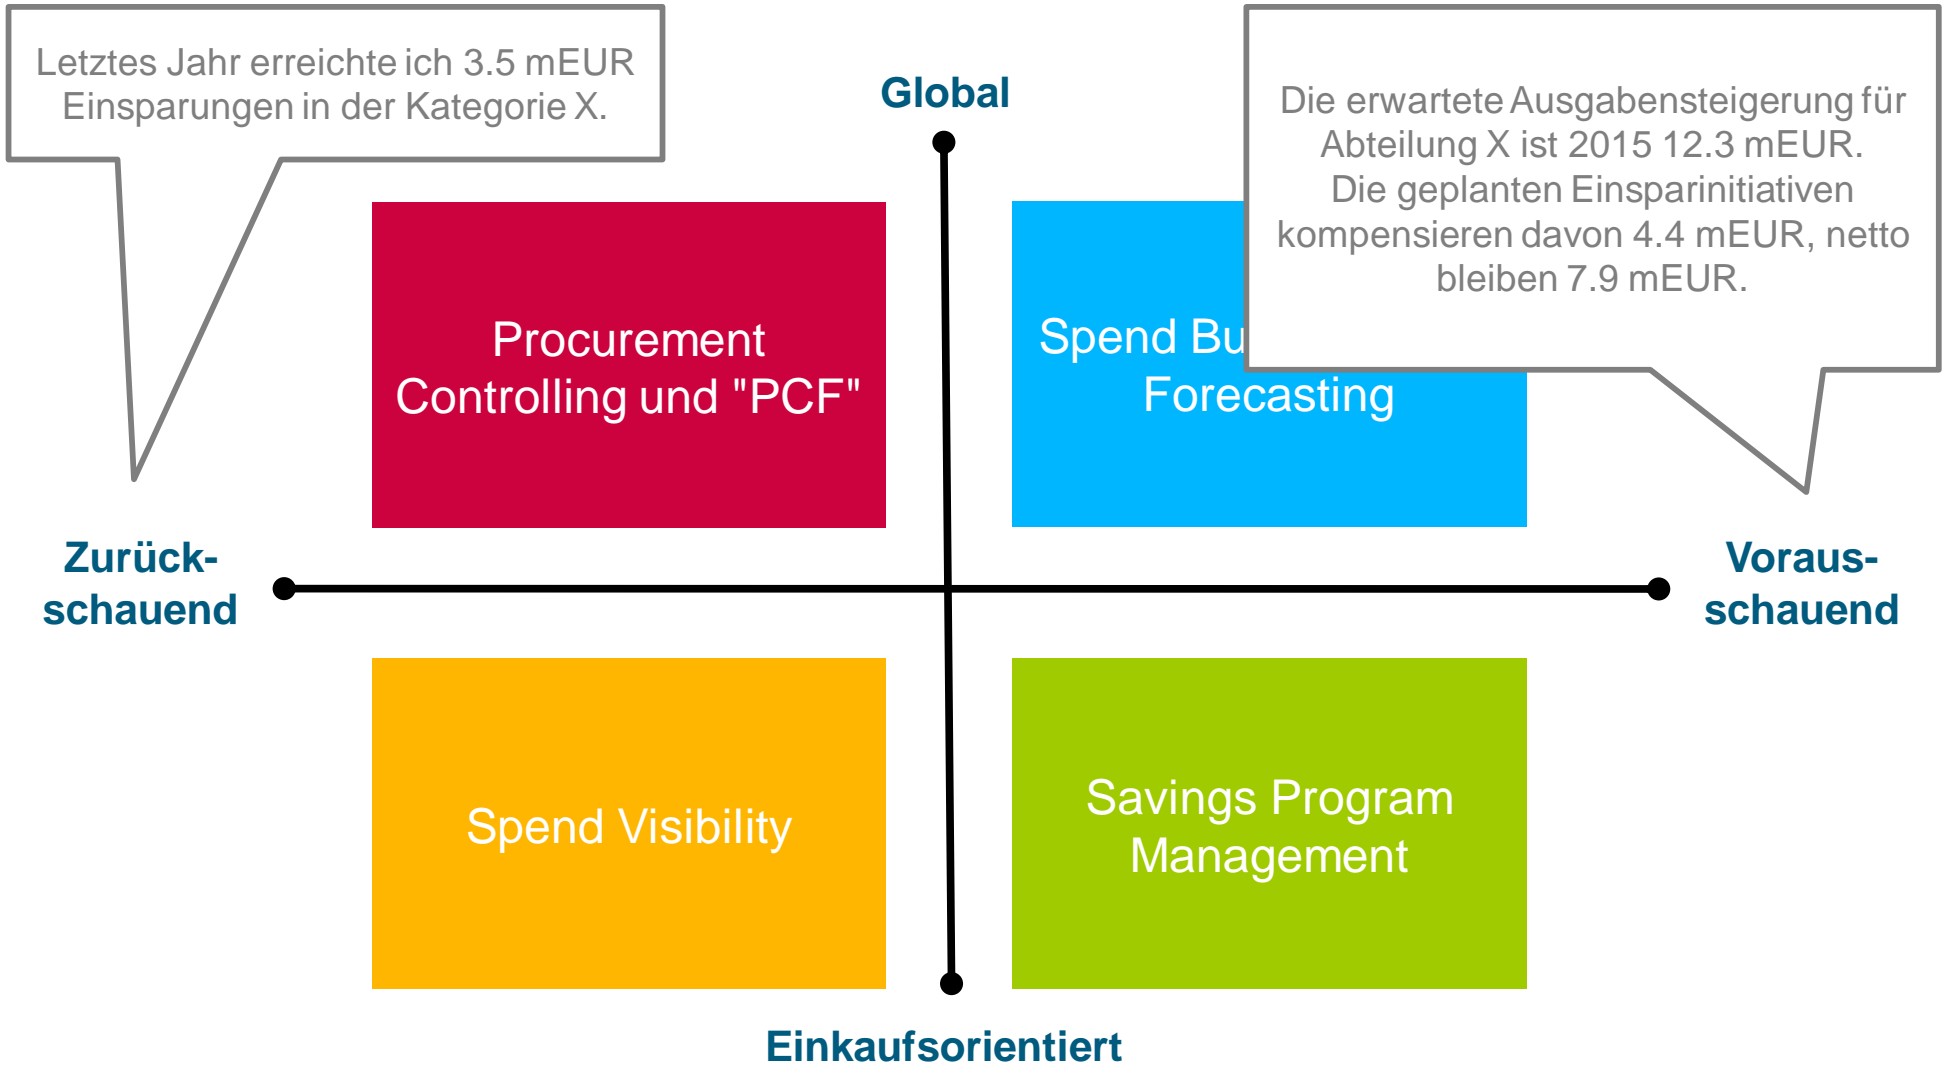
Letztes Jahr erreichte ich 3.5 mEUR Einsparungen in der Kategorie X.

Global

Die erwartete Ausgabensteigerung für Abteilung X ist 2015 12.3 mEUR. Die geplanten Einsparinitiativen kompensieren davon 4.4 mEUR, netto bleiben 7.9 mEUR.

Procurement Controlling und "PCF"

Spend Bu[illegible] Forecasting

Zurückschauend

Vorausschauend

Spend Visibility

Savings Program Management

Einkaufsorientiert